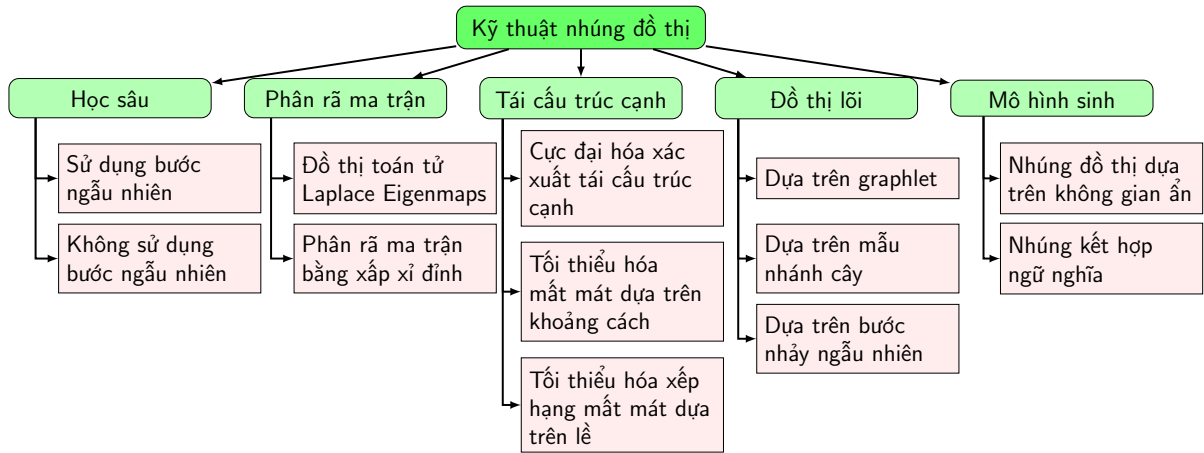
Kỹ thuật nhúng đồ thị

Học sâu

Sử dụng bước ngẫu nhiên

Không sử dụng bước ngẫu nhiên

Phân rã ma trận

Đồ thị toán tử Laplace Eigenmaps

Phân rã ma trận bằng xấp xỉ đỉnh

Tái cấu trúc cạnh

Cực đại hóa xác xuất tái cấu trúc cạnh

Tối thiểu hóa mất mát dựa trên khoảng cách

Tối thiểu hóa xếp hạng mất mát dựa trên lề

Đồ thị lõi

Dựa trên graphlet

Dựa trên mẫu nhánh cây

Dựa trên bước nhảy ngẫu nhiên

Mô hình sinh

Nhúng đồ thị dựa trên không gian ẩn

Nhúng kết hợp ngữ nghĩa